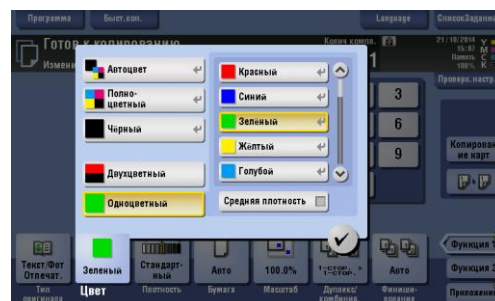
Программа
Быст.коп.
Language
СписокЗаданий

Готов к копированию
Изменит
Колич.копир.
1
21/10/2014 15:07
Память 100%
Y
M
C
K
Провер. настр.

Автоцвет
Полноцветный
Черный
Двухцветный
Одноцветный

Красный
Синий
Зеленый
Желтый
Голубой

Средняя плотность

3
6
9

Копирование карт

Текст/Фот Отпечат.
Тип оригинала
Зеленый
Цвет
Стандартный
Плотность
Авто
Бумага
100.0%
Масштаб
1-стор. > 1-стор.
Дуплекс/Комбина.
Авто
Финиширование

Функция 1
Функция 2
Приложение